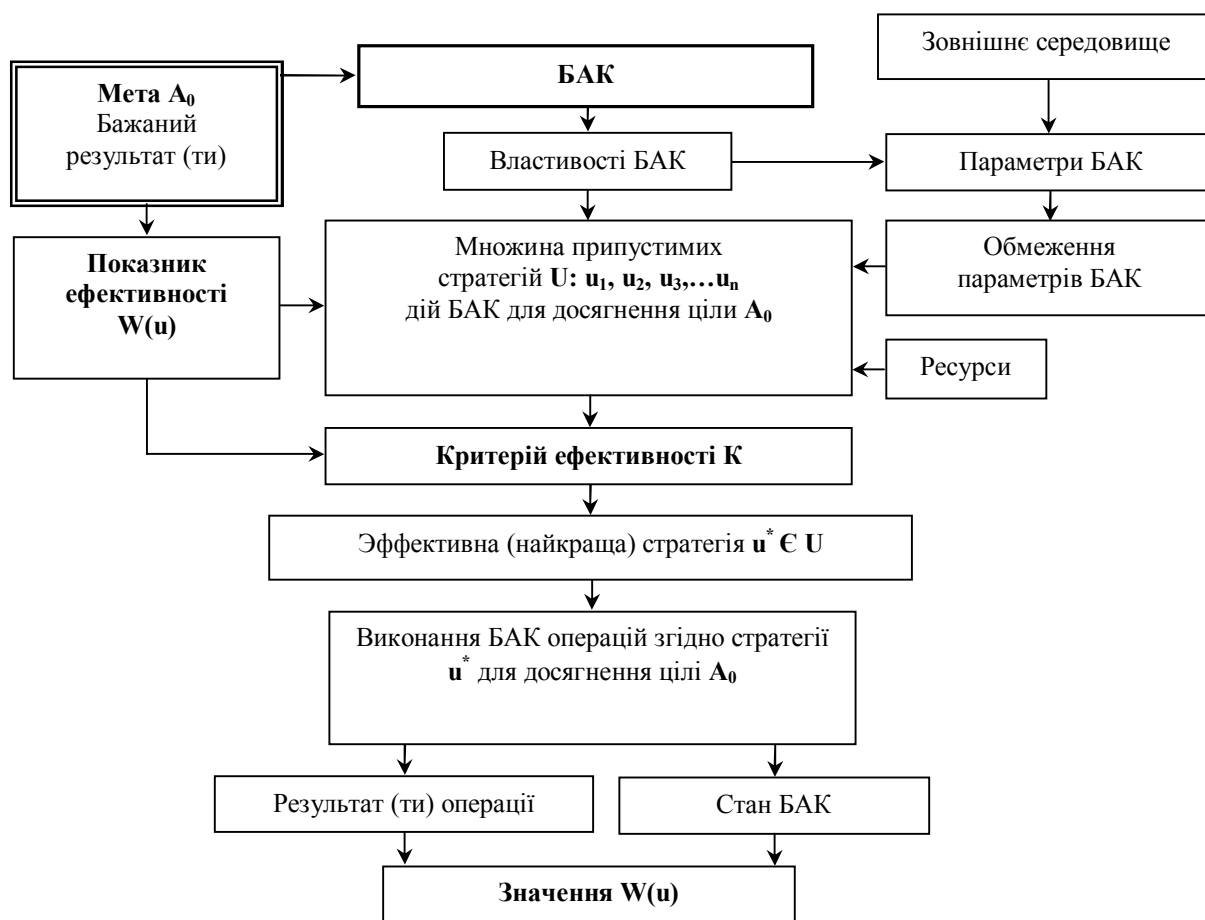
Зовнішнє середовище

Мета $A_0$
Бажаний результат (ти)

БАК

Властивості БАК

Параметри БАК

Показник ефективності W(u)

Множина припустимих стратегій U: $u_1$, $u_2$, $u_3$,…$u_n$ дій БАК для досягнення цілі $A_0$

Обмеження параметрів БАК

Ресурси

Критерій ефективності К

Эффективна (найкраща) стратегія $u^*$ Є U

Виконання БАК операцій згідно стратегії $u^*$ для досягнення цілі $A_0$

Результат (ти) операції

Стан БАК

Значення W(u)